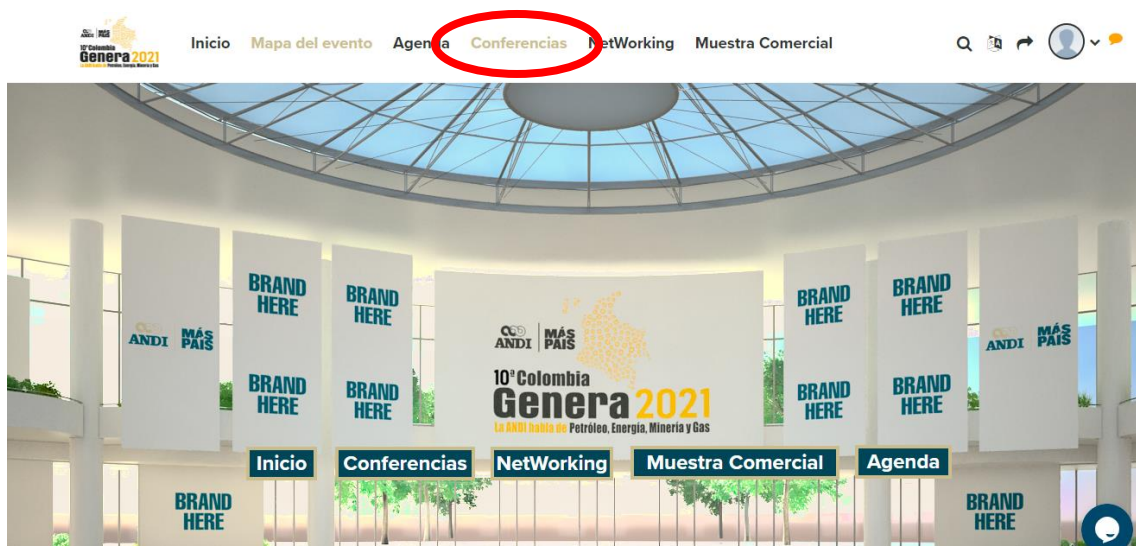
ANDI MÁS PAÍS
10ª Colombia
Genera 2021
La ANDI habla de Petróleo, Energía, Minería y Gas

Inicio Mapa del evento Agenda Conferencias NetWorking Muestra Comercial

BRAND HERE

BRAND HERE

ANDI MÁS PAÍS

BRAND HERE

BRAND HERE

ANDI MÁS PAÍS
10ª Colombia
Genera 2021
La ANDI habla de Petróleo, Energía, Minería y Gas

BRAND HERE

BRAND HERE

BRAND HERE

BRAND HERE

ANDI MÁS PAÍS

BRAND HERE

BRAND HERE

Inicio Conferencias NetWorking Muestra Comercial Agenda

BRAND HERE

BRAND HERE